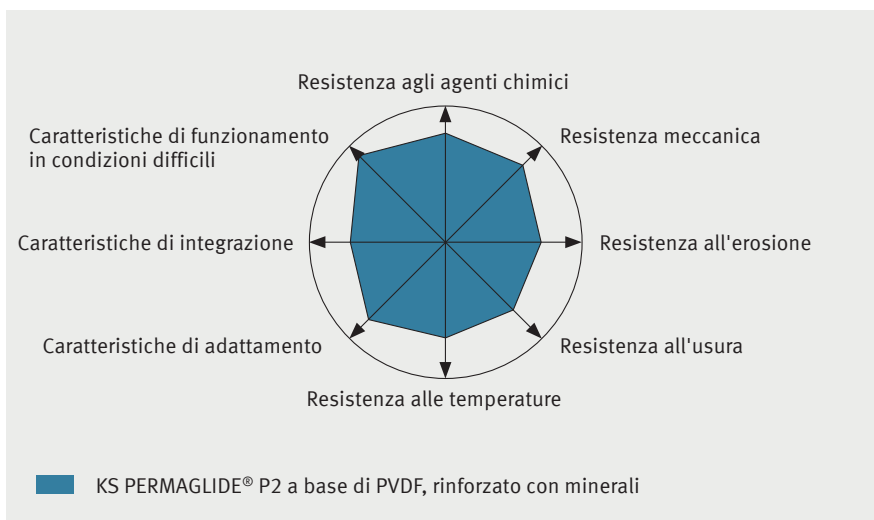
Resistenza agli agenti chimici

Caratteristiche di funzionamento in condizioni difficili

Resistenza meccanica

Caratteristiche di integrazione

Resistenza all'erosione

Caratteristiche di adattamento

Resistenza all'usura

Resistenza alle temperature

KS PERMAGLIDE® P2 a base di PVDF, rinforzato con minerali